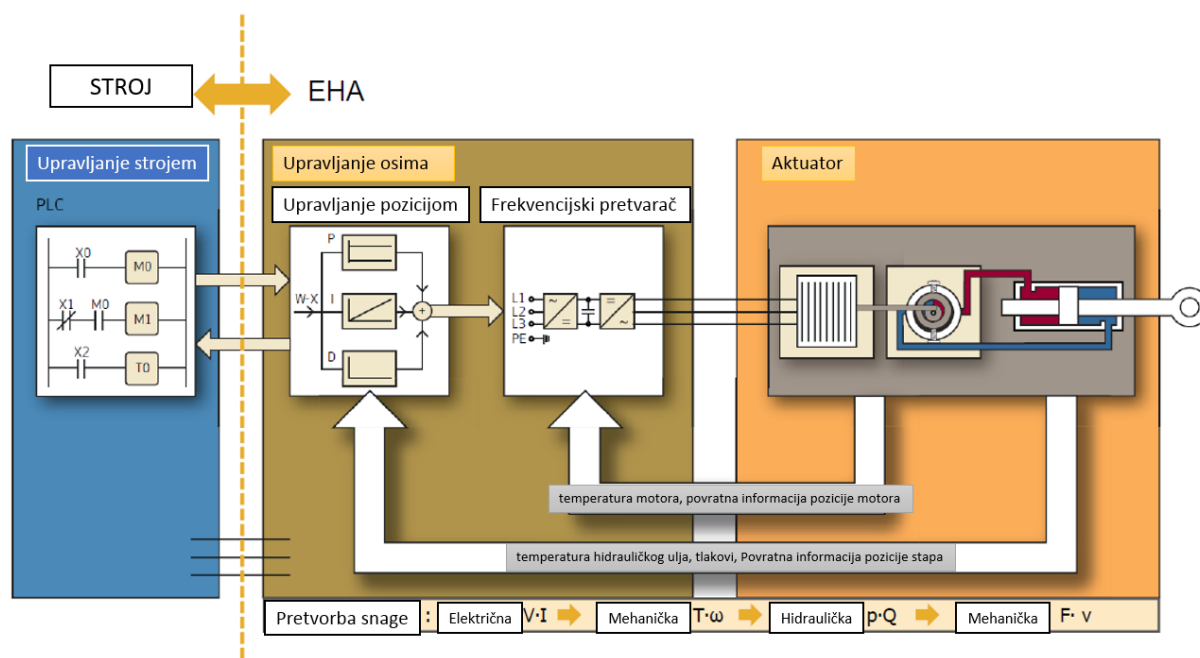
STROJ

EHA

Upravljanje strojem

PLC

X0

M0

X1

M0

M1

X2

T0

Upravljanje osima

Upravljanje pozicijom

P

W-X

I

D

Frekvencijski pretvarač

L1

L2

L3

PE

Aktuator

temperatura motora, povratna informacija pozicije motora

temperatura hidrauličkog ulja, tlakovi, Povratna informacija pozicije stapa

Pretvorba snage : Električna V·I Mehanička T·ω Hidraulička p·Q Mehanička F· v